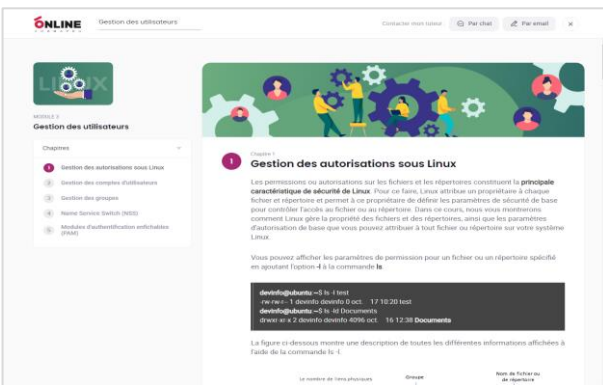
ONLINE FORMAPRO

Gestion des utilisateurs

Contacter mon tuteur

Par chat

Par email

×

LINUX

MODULE 3
Gestion des utilisateurs

Chapitres

1 Gestion des autorisations sous Linux

2 Gestion des comptes d'utilisateurs

3 Gestion des groupes

4 Name Service Switch (NSS)

5 Modules d'authentification enfichables (PAM)

Chapitre 1
Gestion des autorisations sous Linux

Les permissions ou autorisations sur les fichiers et les répertoires constituent la **principale caractéristique de sécurité de Linux**. Pour ce faire, Linux attribue un propriétaire à chaque fichier et répertoire et permet à ce propriétaire de définir les paramètres de sécurité de base pour contrôler l'accès au fichier ou au répertoire. Dans ce cours, nous vous montrerons comment Linux gère la propriété des fichiers et des répertoires, ainsi que les paramètres d'autorisation de base que vous pouvez attribuer à tout fichier ou répertoire sur votre système Linux.

Vous pouvez afficher les paramètres de permission pour un fichier ou un répertoire spécifié en ajoutant l'option **-l** à la commande **ls**.

devinfo@ubuntu:~$ ls -l test
-rw-rw-r-- 1 devinfo devinfo 0 oct. 17 10:20 test
devinfo@ubuntu:~$ ls -ld Documents
drwxr-xr-x 2 devinfo devinfo 4096 oct. 16 12:38 Documents

La figure ci-dessous montre une description de toutes les différentes informations affichées à l'aide de la commande ls -l.

Le nombre de liens physiques

Groupe

Nom de fichier ou de répertoire